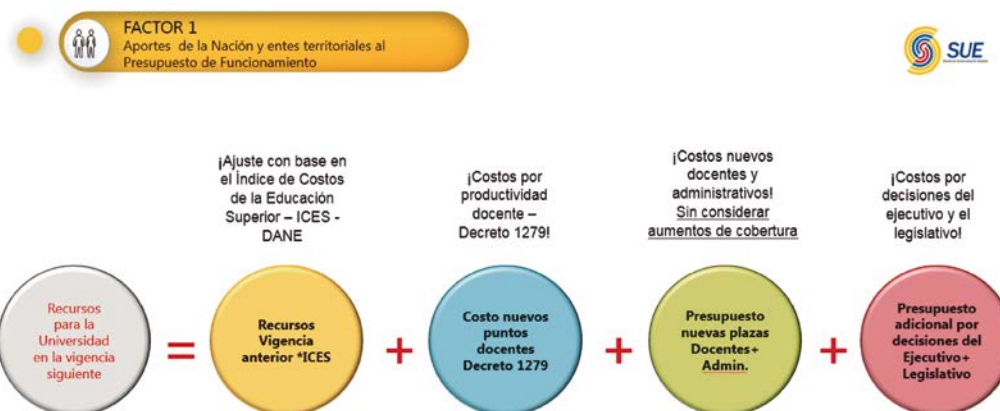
FACTOR 1
Aportes de la Nación y entes territoriales al Presupuesto de Funcionamiento

SUE

¡Ajuste con base en el Índice de Costos de la Educación Superior – ICES - DANE

¡Costos por productividad docente – Decreto 1279!

¡Costos nuevos docentes y administrativos! Sin considerar aumentos de cobertura

¡Costos por decisiones del ejecutivo y el legislativo!

Recursos para la Universidad en la vigencia siguiente

=

Recursos Vigencia anterior *ICES

+

Costo nuevos puntos docentes Decreto 1279

+

Presupuesto nuevas plazas Docentes+ Admin.

+

Presupuesto adicional por decisiones del Ejecutivo+ Legislativo